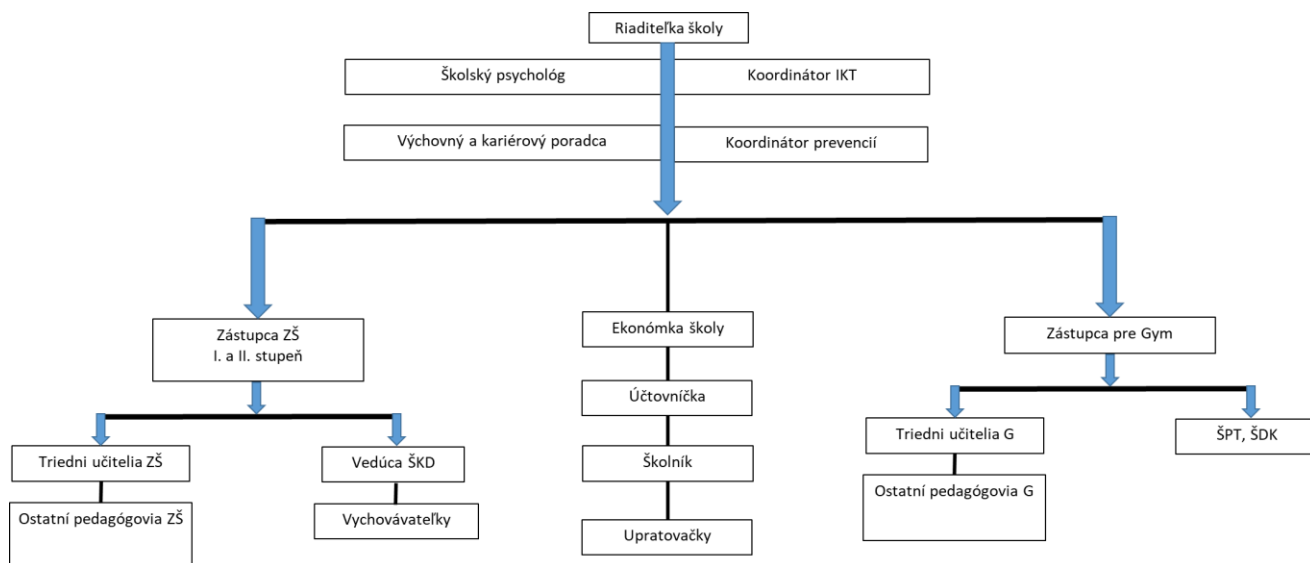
Riaditeľka školy

Školský psychológ

Koordinátor IKT

Výchovný a kariérový poradca

Koordinátor prevencií

Zástupca ZŠ
I. a II. stupeň

Ekonómka školy

Zástupca pre Gym

Účtovníčka

Školník

Upratovačky

Triedni učitelia ZŠ

Vedúca ŠKD

Ostatní pedagógovia ZŠ

Vychovávateľky

Triedni učitelia G

ŠPT, ŠDK

Ostatní pedagógovia G